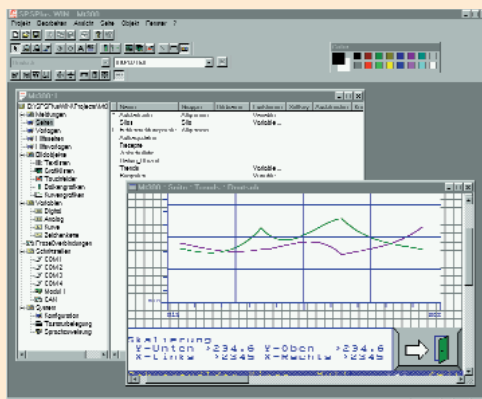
SPSPlus WIN - MC000
Projekt Bearbeiten Ansicht Seite Objekt Fenster ?
Farben
MC000 1
Meldungen
Seiten
Vorlagen
Bitmaps
Bitvorlagen
Bildobjekte
Textfelder
Grafikfelder
Touchfelder
Balkengrafiken
Kurvengrafiken
Variablen
Digital
Analog
Kurve
Zeichenkette
Prozeßverbindungen
Schnittstellen
COM1
COM2
COM3
COM4
Modell 1
CAN
System
Konfiguration
Tastenbelegung
Sprachverwaltung
Namen
Gruppe
Allgemein
Dias
Variable...
MC000 - Seite : Trends / Übersicht
Skalierung
Y-Unten >234.6 Y-Oben >234.6
X-Links >2345 X-Rechts >2345